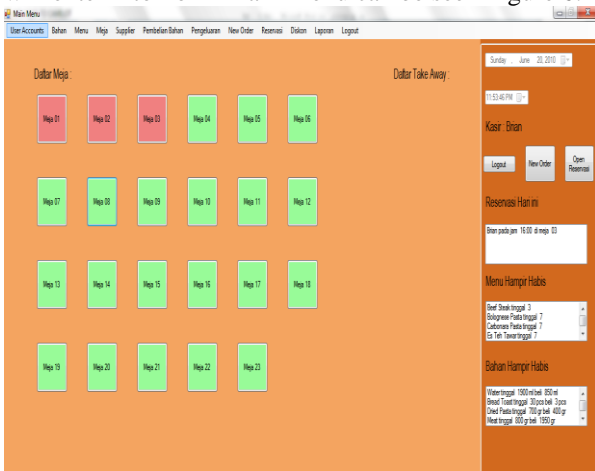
Main Menu

User Accounts Bahan Menu Meja Supplier Pembelian Bahan Pengeluaran New Order Reservasi Diskon Laporan Logout

Daftar Meja :

Daftar Take Away :

Meja 01 Meja 02 Meja 03 Meja 04 Meja 05 Meja 06

Meja 07 Meja 08 Meja 09 Meja 10 Meja 11 Meja 12

Meja 13 Meja 14 Meja 15 Meja 16 Meja 17 Meja 18

Meja 19 Meja 20 Meja 21 Meja 22 Meja 23

Sunday , June 20, 2010

11:53:46 PM

Kasir : Brian

Logout New Order Open Reservasi

Reservasi Hari ini

Brian pada jam 16:00 di meja 03

Menu Hampir Habis

Beef Steak tinggal 3
Bolognese Pasta tinggal 7
Carbonara Pasta tinggal 7
Es Teh Tawar tinggal 7

Bahan Hampir Habis

Water tinggal 1900 ml beli 850 ml
Bread Toast tinggal 30 pcs beli 3 pcs
Dried Pasta tinggal 700 gr beli 400 gr
Meat tinggal 800 gr beli 1950 gr